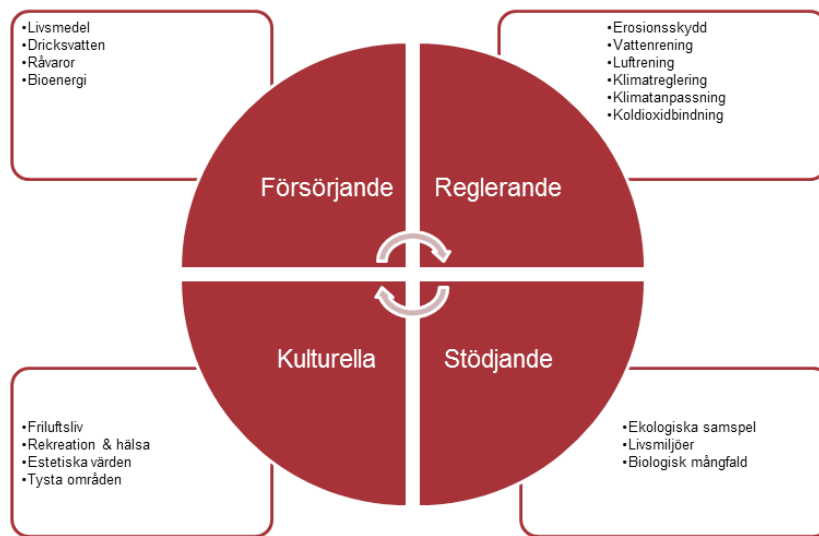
•Livsmedel
•Dricksvatten
•Råvaror
•Bioenergi

•Erosionsskydd
•Vattenrening
•Luftrening
•Klimatreglering
•Klimatanpassning
•Koldioxidbindning

Försörjande

Reglerande

Kulturella

Stödjande

•Friluftsliv
•Rekreation & hälsa
•Estetiska värden
•Tysta områden

•Ekologiska samspel
•Livsmiljöer
•Biologisk mångfald